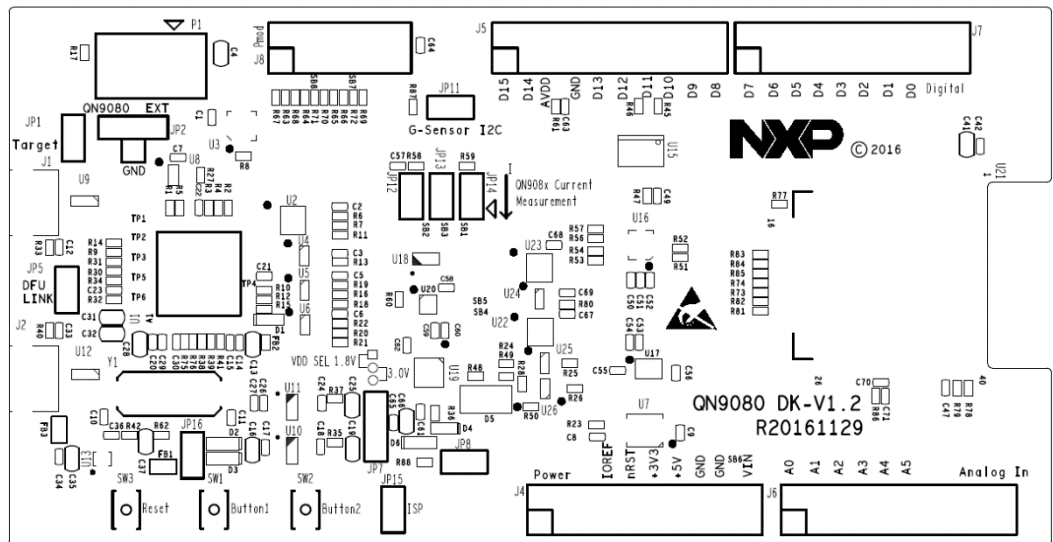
P1
R17
C4
QN9080 EXT
JP2
JP1
Target
J1
GND
U9
U3
C7
U8
R8
Pmod
J8
C44
SB8
SB7
R67 R68 R63 R64 R71 R72 R65 R66 R69 R70
R87
JP11
G-Sensor I2C
J5
D15
D14
AVDD
GND
D13
D12
D11
D10
D9
D8
R81
C63
R46
R45
J7
D7
D6
D5
D4
D3
D2
D1
D0
Digital
C42
C41
NXP
© 2016
U15
U21
TP1
TP2
TP3
TP5
TP6
R14
R9
R31
R30
R34
C23
R32
R33
C12
JP5
DFU
LINK
J2
R40
C13
C31
C32
U1
U12
Y1
U2
R15
R22
R27
R3
R2
C2
R6
R7
R11
C3
R13
C5
R19
R16
R18
C6
R22
R20
R21
C21
TP4
R10
R12
R15
U4
U5
U6
D1
FB2
C57
R58
JP12
JP13
R59
JP14
SB2
SB3
SB1
QN908x Current
Measurement
U18
C58
U20
R60
C59
C60
C62
VDD SEL 1.8V
3.0V
U19
R48
SB5
SB4
U22
U23
U24
C68
R57
R56
R54
R53
C69
R80
C67
R24
R49
R28
U25
R25
D5
R50
U26
R26
R47
C49
U16
R52
R51
C50
C52
C51
C53
C54
U17
C55
C56
R77
R83
R84
R85
R74
R73
R82
R81
C70
R86
C71
R78
R79
C47
QN9080 DK-V1.2
R20161129
C10
C36
R42
R62
JP16
C37
FB1
D2
D3
C11
C16
C17
U11
U10
C24
R37
C23
C18
R35
C19
C65
R36
D4
D6
C64
JP7
R88
JP8
FB3
C35
C34
SW3
Reset
SW1
Button1
SW2
Button2
JP15
ISP
U7
R23
C8
C9
Power
J4
IOREF
nRST
+3V3
+5V
GND
GND
SB6
VIN
J6
A0
A1
A2
A3
A4
A5
Analog In